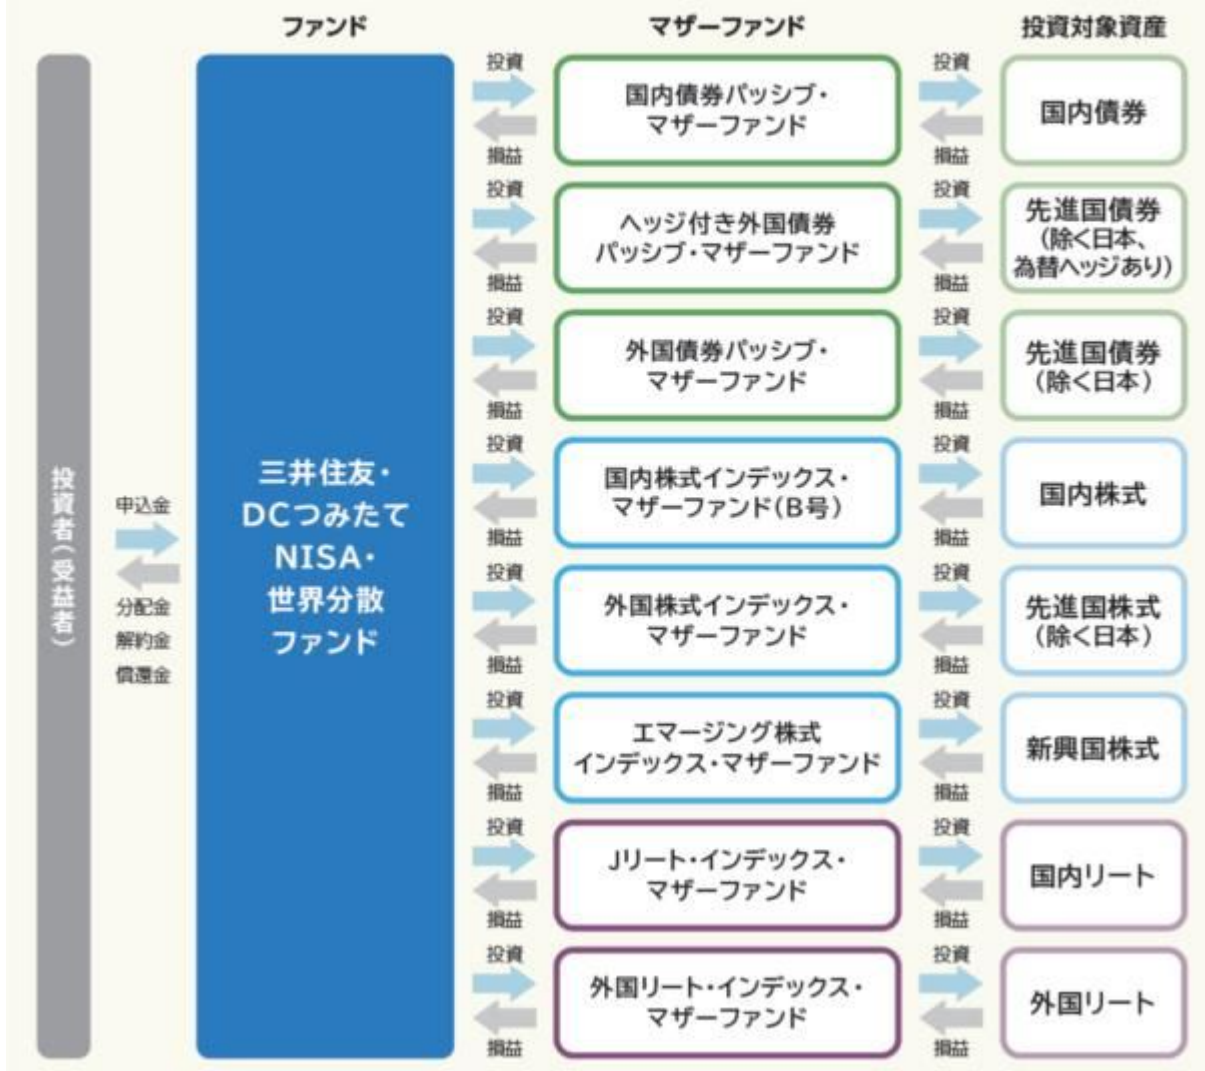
ファンド

マザーファンド

投資対象資産

投資者(受益者)

申込金

分配金
解約金
償還金

三井住友・DCつみたてNISA・世界分散ファンド

投資
損益
国内債券パッシブ・マザーファンド
投資
損益
国内債券

投資
損益
ヘッジ付き外国債券パッシブ・マザーファンド
投資
損益
先進国債券(除く日本、為替ヘッジあり)

投資
損益
外国債券パッシブ・マザーファンド
投資
損益
先進国債券(除く日本)

投資
損益
国内株式インデックス・マザーファンド(B号)
投資
損益
国内株式

投資
損益
外国株式インデックス・マザーファンド
投資
損益
先進国株式(除く日本)

投資
損益
エマージング株式インデックス・マザーファンド
投資
損益
新興国株式

投資
損益
Jリート・インデックス・マザーファンド
投資
損益
国内リート

投資
損益
外国リート・インデックス・マザーファンド
投資
損益
外国リート